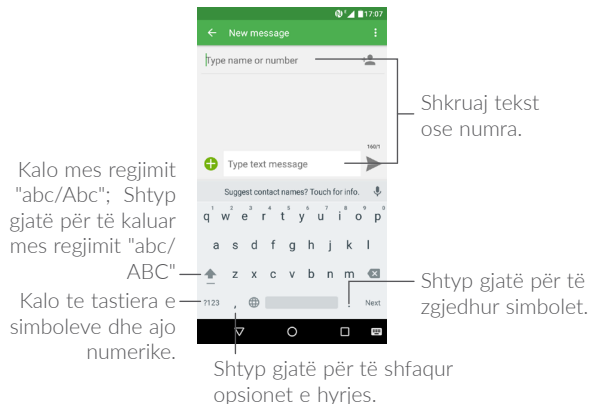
17:07

New message

Type name or number

Shkruaj tekst ose numra.

160/1

Type text message

Kalo mes regjimit "abc/Abc"; Shtyp gjatë për të kaluar mes regjimit "abc/ ABC"

Suggest contact names? Touch for info.

q w e r t y u i o p

a s d f g h j k l

z x c v b n m

Kalo te tastiera e simboleve dhe ajo numerike.

?123

Next

Shtyp gjatë për të zgjedhur simbolet.

Shtyp gjatë për të shfaqur opsionet e hyrjes.